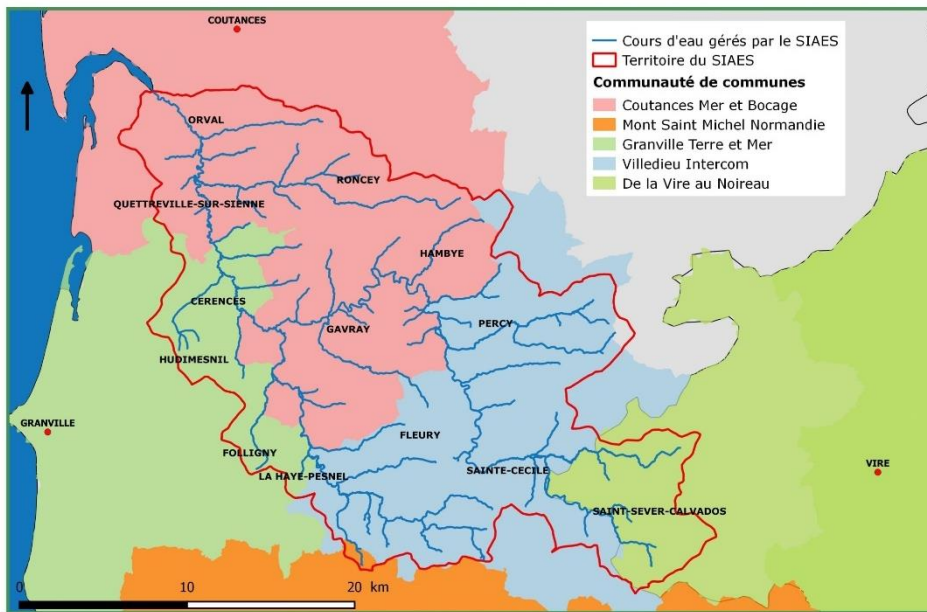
Cours d'eau gérés par le SIAES
Territoire du SIAES
Communauté de communes
Coutances Mer et Bocage
Mont Saint Michel Normandie
Granville Terre et Mer
Villedieu Intercom
De la Vire au Noireau

COUTANCES
ORVAL
RONCEY
QUETTREVILLE-SUR-SIENNE
HAMBYE
CERENCES
PERCY
GAVRAY
HUDIMESNIL
GRANVILLE
FLEURY
FOLLIGNY
LA HAYE-PESNEL
SAINTE-CECILE
VIRE
SAINT-SEVER-CALVADOS

0
10
20 km